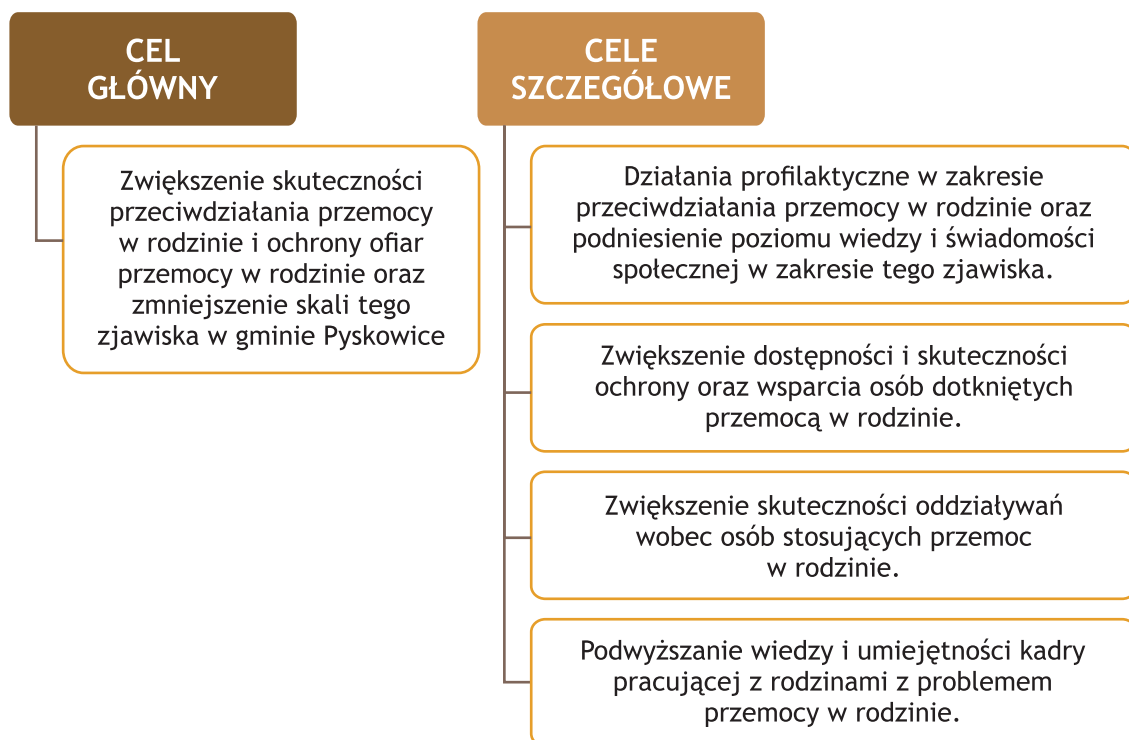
CEL GŁÓWNY

Zwiększenie skuteczności przeciwdziałania przemocy w rodzinie i ochrony ofiar przemocy w rodzinie oraz zmniejszenie skali tego zjawiska w gminie Pyskowice

CELE SZCZEGÓŁOWE

Działania profilaktyczne w zakresie przeciwdziałania przemocy w rodzinie oraz podniesienie poziomu wiedzy i świadomości społecznej w zakresie tego zjawiska.

Zwiększenie dostępności i skuteczności ochrony oraz wsparcia osób dotkniętych przemocą w rodzinie.

Zwiększenie skuteczności oddziaływań wobec osób stosujących przemoc w rodzinie.

Podwyższanie wiedzy i umiejętności kadry pracującej z rodzinami z problemem przemocy w rodzinie.